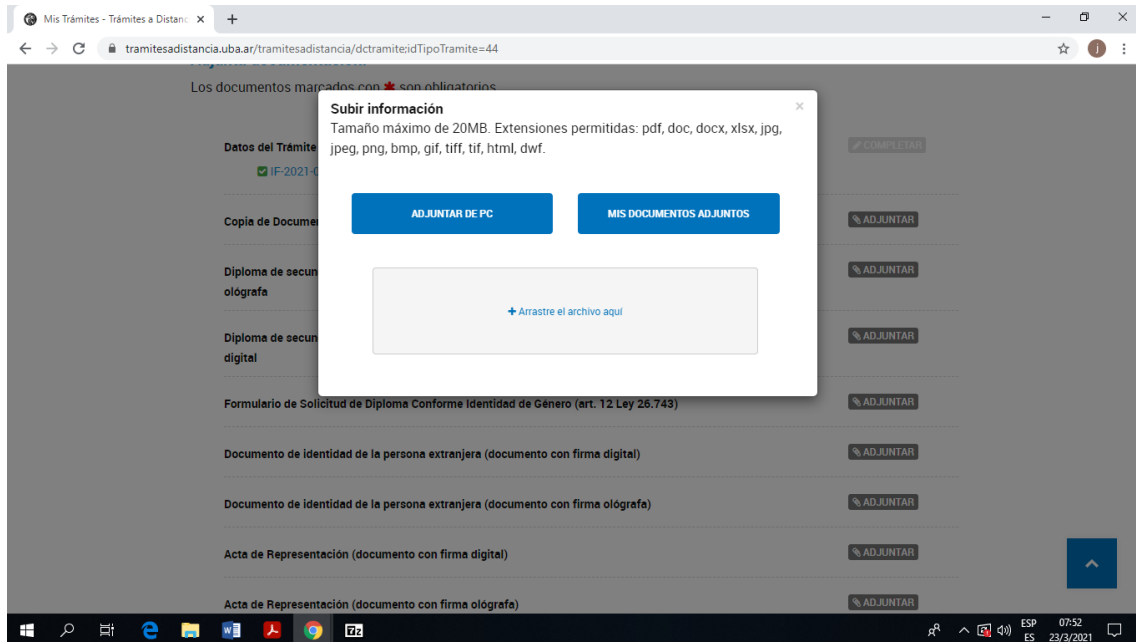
Mis Trámites - Trámites a Distanc ×

tramitesadistancia.uba.ar/tramitesadistancia/dctramite;idTipoTramite=44

Los documentos marcados con * son obligatorios

Subir información
Tamaño máximo de 20MB. Extensiones permitidas: pdf, doc, docx, xlsx, jpg, jpeg, png, bmp, gif, tiff, tif, html, dwf.

ADJUNTAR DE PC

MIS DOCUMENTOS ADJUNTOS

+ Arrastre el archivo aquí

Datos del Trámite
IF-2021-0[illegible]
COMPLETAR

Copia de Documer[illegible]
ADJUNTAR

Diploma de secun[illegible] ológrafa
ADJUNTAR

Diploma de secun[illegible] digital
ADJUNTAR

Formulario de Solicitud de Diploma Conforme Identidad de Género (art. 12 Ley 26.743)
ADJUNTAR

Documento de identidad de la persona extranjera (documento con firma digital)
ADJUNTAR

Documento de identidad de la persona extranjera (documento con firma ológrafa)
ADJUNTAR

Acta de Representación (documento con firma digital)
ADJUNTAR

Acta de Representación (documento con firma ológrafa)
ADJUNTAR

ESP ES 07:52 23/3/2021